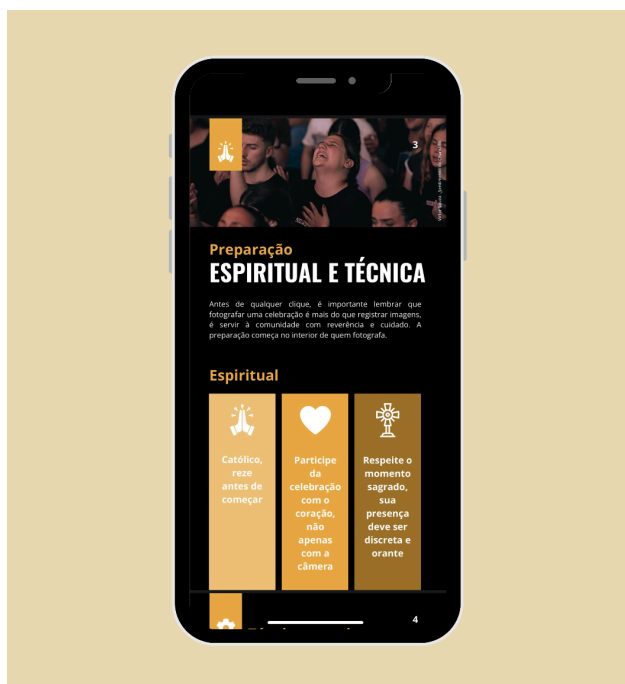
3

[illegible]

Preparação
ESPIRITUAL E TÉCNICA

Antes de qualquer clique, é importante lembrar que fotografar uma celebração é mais do que registrar imagens, é servir à comunidade com reverência e cuidado. A preparação começa no interior de quem fotografa.

Espiritual

Católico, reze antes de começar

Participe da celebração com o coração, não apenas com a câmera

Respeite o momento sagrado, sua presença deve ser discreta e orante

4